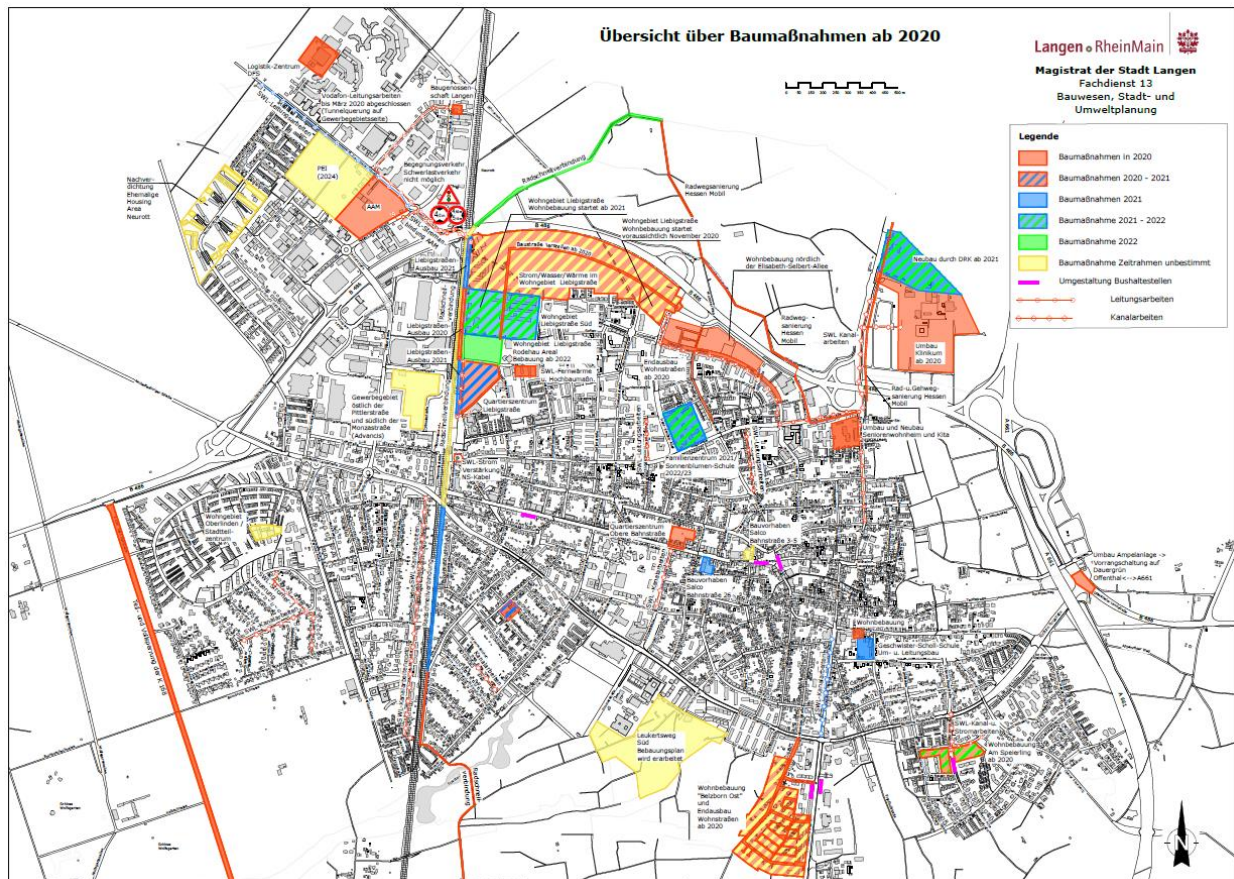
Übersicht über Baumaßnahmen ab 2020

Langen RheinMain

Magistrat der Stadt Langen
Fachdienst 13
Bauwesen, Stadt- und Umweltplanung

Legende

| | |
|---|---|
| | Baumaßnahmen in 2020 |
| | Baumaßnahmen 2020 - 2021 |
| | Baumaßnahmen 2021 |
| | Baumaßnahme 2021 - 2022 |
| | Baumaßnahme 2022 |
| | Baumaßnahme Zeitrahmen unbestimmt |
| | Umgestaltung Bushaltestellen |
| | Leitungsarbeiten |
| | Kanalarbeiten |

Logistik-Zentrum DFS

Vodafon-Leitungsarbeiten bis März 2020 abgeschlossen (Tunnelquerung auf Gewerbegebietsseite)

Baugenossenschaft Langen

Begegnungsverkehr Schwerlastverkehr nicht möglich

PEI (2024)

AAM

Nachverdichtung Ehemalige Housing Area Neurott

Radschnellverbindung

Radwegsanierung Hessen Mobil

Wohngebiet Liebigstraße Wohnbebauung startet ab 2021

Wohngebiet Liebigstraße Wohnbebauung startet voraussichtlich November 2020

Baustraße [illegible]

Liebigstraße Ausbau 2021

Strom/Wasser/Wärme im Wohngebiet Liebigstraße

Wohngebiet Liebigstraße Süd

Liebigstraße Ausbau 2020

Liebigstraße Ausbau 2021

Wohngebiet Rodehau Areal Bebauung ab 2022

SWL-Fernwärme Hochbaumaßn.

Quartierszentrum Liebigstraße

Gewerbegebiet südlich der Pittlerstraße und südlich der Monzastraße (Advancis)

Endausbau Wohnstraßen ab 2020

Wohnbebauung nördlich der Elisabeth-Selbert-Allee

Radwegsanierung Hessen Mobil

SWL Kanalarbeiten

Neubau durch DRK ab 2021

Umbau Klinikum ab 2020

Rad-u.Gehwegsanierung Hessen Mobil

Umbau und Neubau Seniorenwohnheim und Kita

SWL-Strom Verstärkung NS-Kabel

Familienzentrum Sonnenblumen-Schule 2022/23

B 486

Wohngebiet Oberlinden / Stadtteilzentrum

Quartierszentrum Obere Bahnstraße

Bauvorhaben Salco Bahnstraße 3-5

Bauvorhaben Salco Bahnstraße 26

Umbau Ampelanlage -> Vorrangschaltung auf Dauergrün Offenthal<-->A661

Wohnbebauung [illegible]

Geschwister-Scholl-Schule Um- u. Leitungsbau

SWL-Kanal-u. Stromarbeiten

Wohnbebauung Am Speierling ab 2020

Leukertsweg Süd Bebauungsplan wird erarbeitet

Wohnbebauung "Belzborn Ost" und Endausbau Wohnstraßen ab 2020

A 661

N